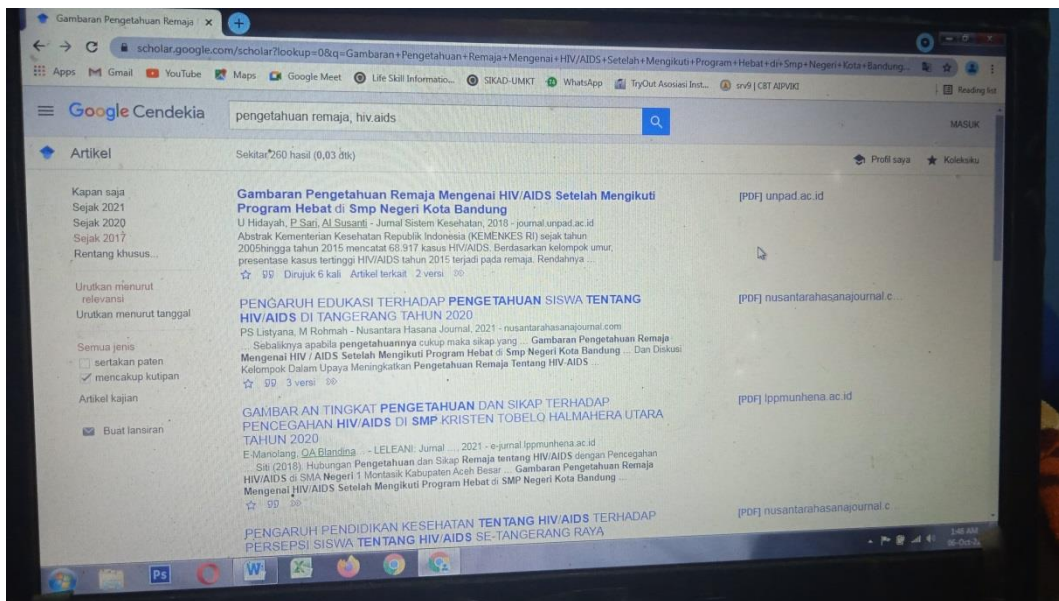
Gambaran Pengetahuan Remaja ×

scholar.google.com/scholar?lookup=0&q=Gambaran+Pengetahuan+Remaja+Mengenai+HIV/AIDS+Setelah+Mengikuti+Program+Hebat+di+Smp+Negeri+Kota+Bandung...

Apps Gmail YouTube Maps Google Meet Life Skill Informatio... SIKAD-UMKT WhatsApp TryOut Asosiasi Inst... srv9 | CBT AIPVIKI Reading list

Google Cendekia pengetahuan remaja, hiv.aids MASUK

Artikel Sekitar 260 hasil (0,03 dtk) Profil saya Koleksiku

Kapan saja
Sejak 2021
Sejak 2020
Sejak 2017
Rentang khusus...

Urutkan menurut relevansi
Urutkan menurut tanggal

Semua jenis
sertakan paten
mencakup kutipan

Artikel kajian

Buat lansiran

Gambaran Pengetahuan Remaja Mengenai HIV/AIDS Setelah Mengikuti Program Hebat di Smp Negeri Kota Bandung
U Hidayah, P Sari, AI Susanti - Jurnal Sistem Kesehatan, 2018 - journal.unpad.ac.id
Abstrak Kementerian Kesehatan Republik Indonesia (KEMENKES RI) sejak tahun 2005hingga tahun 2015 mencatat 68.917 kasus HIV/AIDS. Berdasarkan kelompok umur, presentase kasus tertinggi HIV/AIDS tahun 2015 terjadi pada remaja. Rendahnya ...
Dirujuk 6 kali Artikel terkait 2 versi
[PDF] unpad.ac.id

PENGARUH EDUKASI TERHADAP PENGETAHUAN SISWA TENTANG HIV/AIDS DI TANGERANG TAHUN 2020
PS Listyana, M Rohmah - Nusantara Hasana Journal, 2021 - nusantarahasanajournal.com
... Sebaliknya apabila pengetahuannya cukup maka sikap yang ... Gambaran Pengetahuan Remaja Mengenai HIV / AIDS Setelah Mengikuti Program Hebat di Smp Negeri Kota Bandung ... Dan Diskusi Kelompok Dalam Upaya Meningkatkan Pengetahuan Remaja Tentang HIV-AIDS ...
3 versi
[PDF] nusantarahasanajournal.c

GAMBARAN TINGKAT PENGETAHUAN DAN SIKAP TERHADAP PENCEGAHAN HIV/AIDS DI SMP KRISTEN TOBELO HALMAHERA UTARA TAHUN 2020
E Manolang, OA Blandina ... - LELEANI: Jurnal ..., 2021 - e-jurnal.lppmunhena.ac.id
... Siti (2018). Hubungan Pengetahuan dan Sikap Remaja tentang HIV/AIDS dengan Pencegahan HIV/AIDS di SMA Negeri 1 Montasik Kabupaten Aceh Besar ... Gambaran Pengetahuan Remaja Mengenai HIV/AIDS Setelah Mengikuti Program Hebat di SMP Negeri Kota Bandung ...
[PDF] lppmunhena.ac.id

PENGARUH PENDIDIKAN KESEHATAN TENTANG HIV/AIDS TERHADAP PERSEPSI SISWA TENTANG HIV/AIDS SE-TANGERANG RAYA
[PDF] nusantarahasanajournal.c

1:48 AM 06-Oct-21